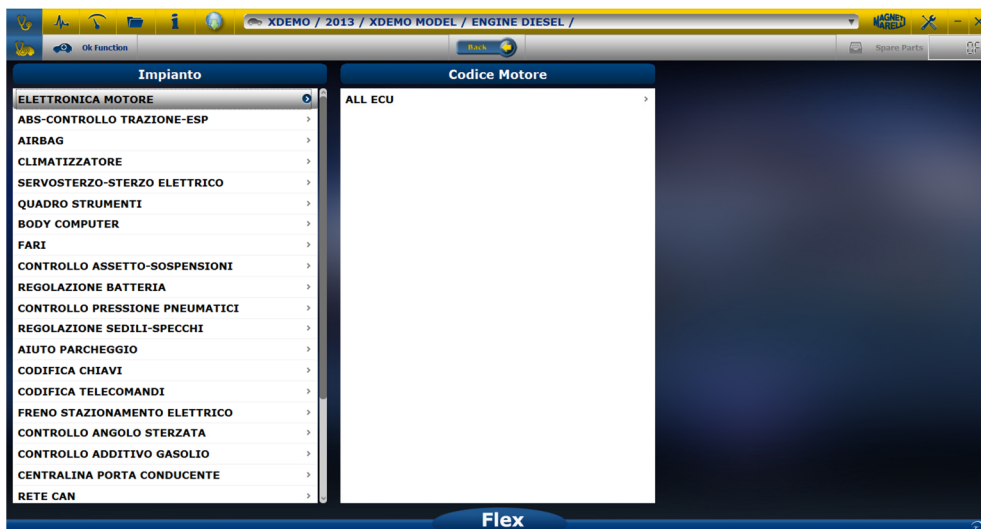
XDEMO / 2013 / XDEMO MODEL / ENGINE DIESEL /

MAGNETI MARELLI

Ok Function

Back

Spare Parts

Impianto

ELETTRONICA MOTORE
ABS-CONTROLLO TRAZIONE-ESP
AIRBAG
CLIMATIZZATORE
SERVOSTERZO-STERZO ELETTRICO
QUADRO STRUMENTI
BODY COMPUTER
FARI
CONTROLLO ASSETTO-SOSPENSIONI
REGOLAZIONE BATTERIA
CONTROLLO PRESSIONE PNEUMATICI
REGOLAZIONE SEDILI-SPECCHI
AIUTO PARCHEGGIO
CODIFICA CHIAVI
CODIFICA TELECOMANDI
FRENO STAZIONAMENTO ELETTRICO
CONTROLLO ANGOLO STERZATA
CONTROLLO ADDITIVO GASOLIO
CENTRALINA PORTA CONDUCENTE
RETE CAN

Codice Motore

ALL ECU

Flex